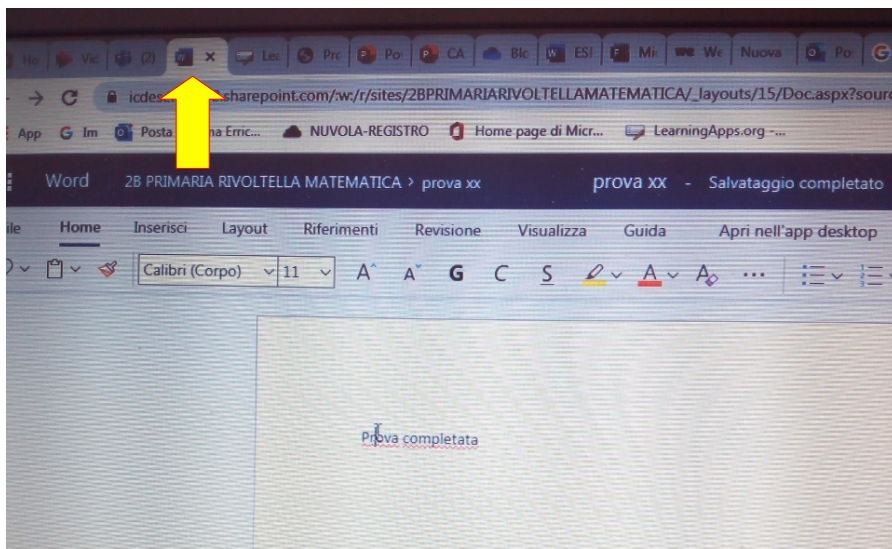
Ho | Vid | (2) | × | Lez | Pro | Po | CA | Blo | ESE | Mi | We | Nuova | Po | G

icdes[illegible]sharepoint.com/:w:/r/sites/2BPRIMARIARIVOLTELLAMATEMATICA/_layouts/15/Doc.aspx?sourc

App | Im | Posta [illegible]na Erric... | NUVOLA-REGISTRO | Home page di Micr... | LearningApps.org -...

Word | 2B PRIMARIA RIVOLTELLA MATEMATICA > prova xx | prova xx - Salvataggio completato

ile | Home | Inserisci | Layout | Riferimenti | Revisione | Visualizza | Guida | Apri nell'app desktop

Calibri (Corpo) | 11 | A | A | G | C | S | A | ...

Prova completata